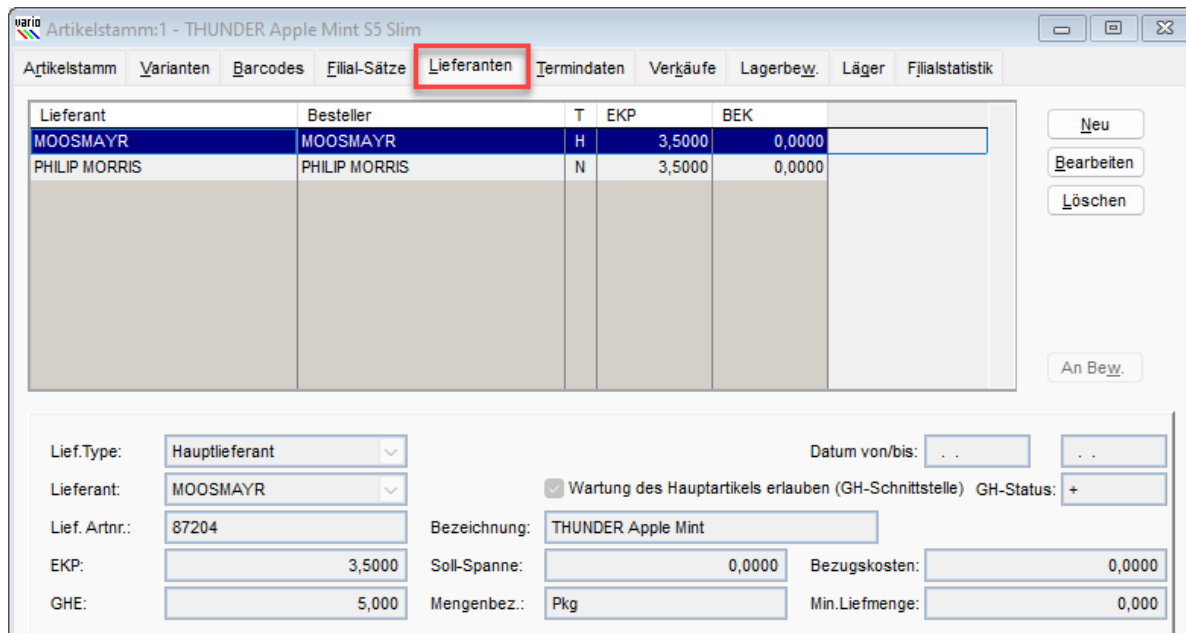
vario Artikelstamm:1 - THUNDER Apple Mint S5 Slim

Artikelstamm | Varianten | Barcodes | Filial-Sätze | Lieferanten | Termindaten | Verkäufe | Lagerbew. | Läger | Filialstatistik

| Lieferant | Besteller | T | EKP | BEK |
|---|---|---|---|---|
| MOOSMAYR | MOOSMAYR | H | 3,5000 | 0,0000 |
| PHILIP MORRIS | PHILIP MORRIS | N | 3,5000 | 0,0000 |

Neu
Bearbeiten
Löschen
An Bew.

Lief.Type: Hauptlieferant
Datum von/bis: . . | . .
Lieferant: MOOSMAYR
Wartung des Hauptartikels erlauben (GH-Schnittstelle) GH-Status: +
Lief. Artnr.: 87204
Bezeichnung: THUNDER Apple Mint
EKP: 3,5000
Soll-Spanne: 0,0000
Bezugskosten: 0,0000
GHE: 5,000
Mengenbez.: Pkg
Min.Liefmenge: 0,000